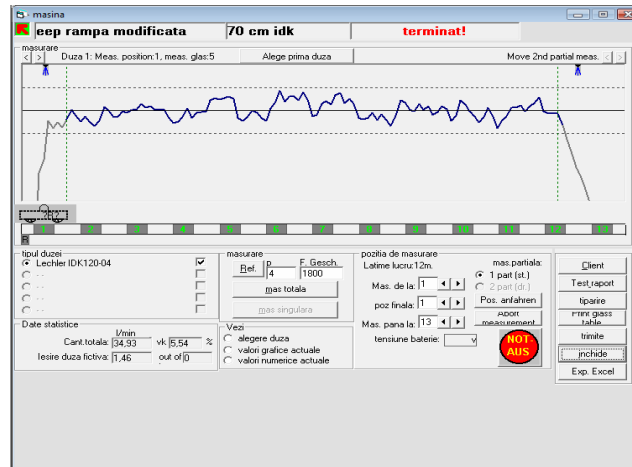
masina

eep rampa modificata | 70 cm idk | terminat!

masurare

Duza 1: Meas. position:1, meas. glas:5

Alege prima duza

Move 2nd partial meas.

1 2 3 4 5 6 7 8 9 10 11 12 13

R

tipul duzei
Lechler IDK120-04
- -
- -
- -
- -

masurare
Ref.
p
4
F. Gesch.
1800
mas totala
mas singulara

pozitia de masurare
Latime lucru:12m.
Mas. de la: 1
poz finala: 1
Mas. pana la: 13
mas.partiala:
1 part (st.)
2 part (dr.)
Pos. anfahren
Abort measurement
tensiune baterie:

NOT-AUS

Client
Test raport
tiparire
Print glass table
trimite
inchide
Exp. Excel

Date statistice
l/min
Cant.totala: 34,93
vk 5,54 %
Iesire duza fictiva: 1,46
out of 0

Vezi
alegere duza
valori grafice actuale
valori numerice actuale